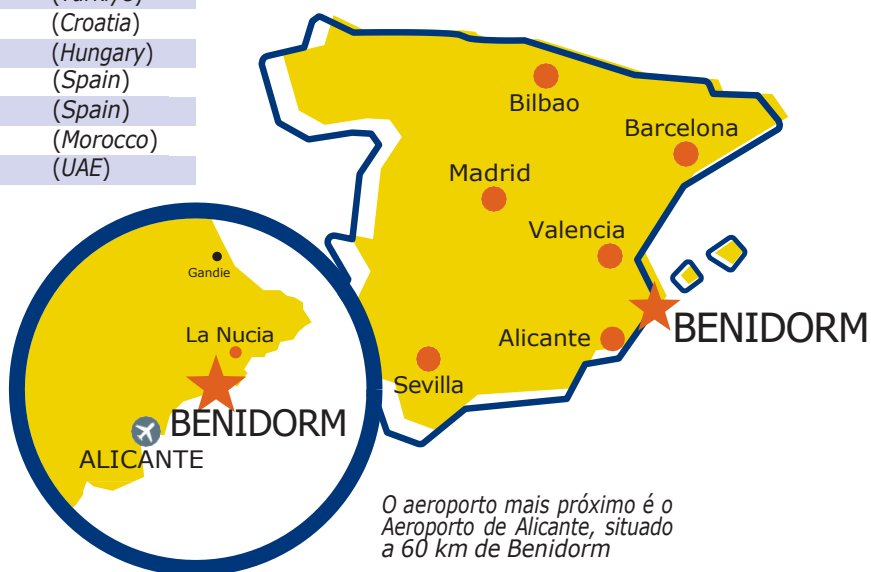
([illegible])
(*Croatia*)
(*Hungary*)
(*Spain*)
(*Spain*)
(*Morocco*)
(*UAE*)

Bilbao
Barcelona
Madrid
Valencia
Alicante
Sevilla
BENIDORM

Gandie
La Nucia
BENIDORM
ALICANTE

*O aeroporto mais próximo é o Aeroporto de Alicante, situado a 60 km de Benidorm*